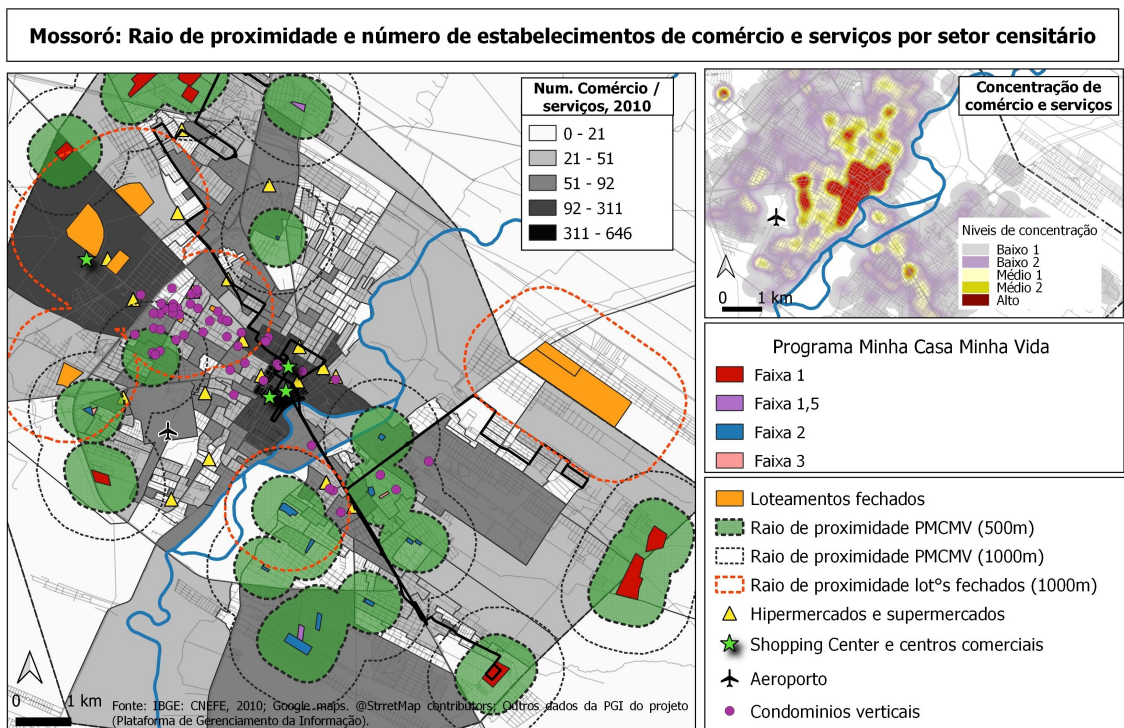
Mossoró: Raio de proximidade e número de estabelecimentos de comércio e serviços por setor censitário

Num. Comércio / serviços, 2010

| |
|---|
| 0 - 21 |
| 21 - 51 |
| 51 - 92 |
| 92 - 311 |
| 311 - 646 |

0 1 km

Fonte: IBGE: CNEFE, 2010; Google maps. @StrretMap contributors; Outros dados da PGI do projeto (Plataforma de Gerenciamento da Informação).

Concentração de comércio e serviços

Niveis de concentração
Baixo 1
Baixo 2
Médio 1
Médio 2
Alto

0 1 km

Programa Minha Casa Minha Vida
Faixa 1
Faixa 1,5
Faixa 2
Faixa 3

Loteamentos fechados
Raio de proximidade PMCMV (500m)
Raio de proximidade PMCMV (1000m)
Raio de proximidade lot°s fechados (1000m)
Hipermercados e supermercados
Shopping Center e centros comerciais
Aeroporto
Condominios verticais